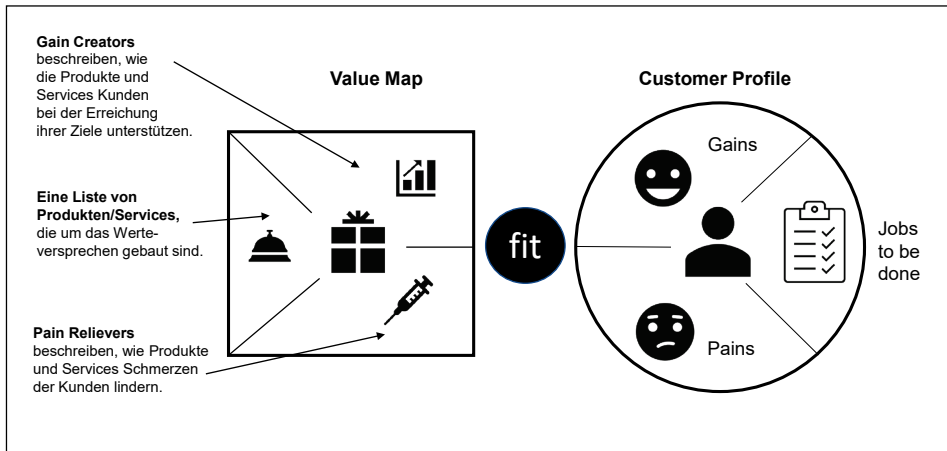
**Gain Creators** beschreiben, wie die Produkte und Services Kunden bei der Erreichung ihrer Ziele unterstützen.

**Value Map**

**Customer Profile**

**Eine Liste von Produkten/Services,** die um das Werteversprechen gebaut sind.

**Pain Relievers** beschreiben, wie Produkte und Services Schmerzen der Kunden lindern.

fit

Gains

Jobs to be done

Pains